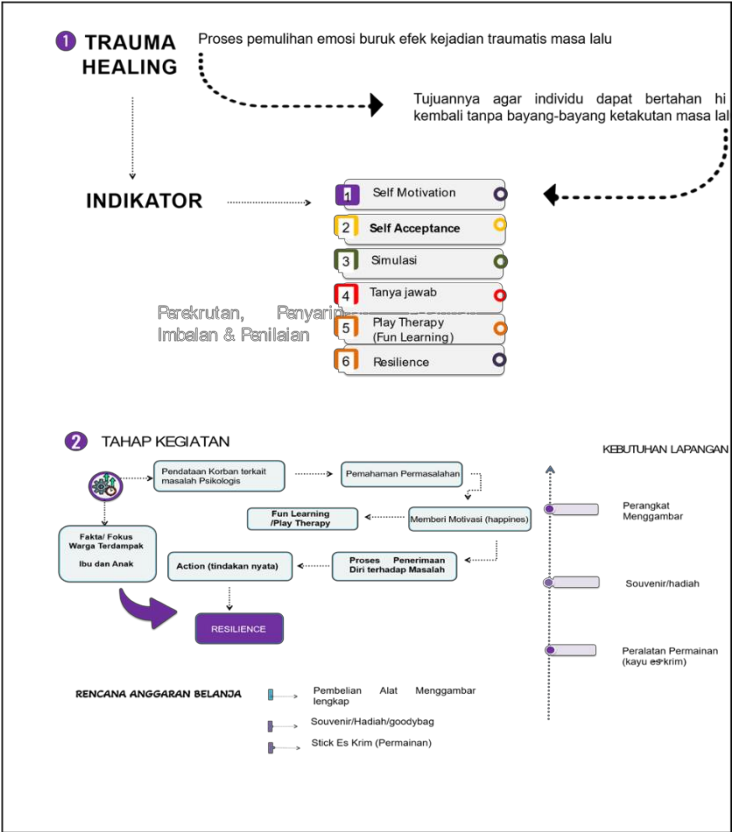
1 TRAUMA HEALING

Proses pemulihan emosi buruk efek kejadian traumatis masa lalu

Tujuannya agar individu dapat bertahan hi kembali tanpa bayang-bayang ketakutan masa lal

INDIKATOR

1 Self Motivation
2 Self Acceptance
3 Simulasi
4 Tanya jawab
5 Play Therapy (Fun Learning)
6 Resilience

Perekrutan, Penyarin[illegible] Imbalan & Penilaian

2 TAHAP KEGIATAN

Pendataan Korban terkait masalah Psikologis

Pemahaman Permasalahan

Memberi Motivasi (happines)

Fun Learning /Play Therapy

Fakta/ Fokus Warga Terdampak

Ibu dan Anak

Proses Penerimaan Diri terhadap Masalah

Action (tindakan nyata)

RESILIENCE

KEBUTUHAN LAPANGAN

Perangkat Menggambar

Souvenir/hadiah

Peralatan Permainan (kayu es krim)

RENCANA ANGGARAN BELANJA

Pembelian Alat Menggambar lengkap

Souvenir/Hadiah/goodybag

Stick Es Krim (Permainan)